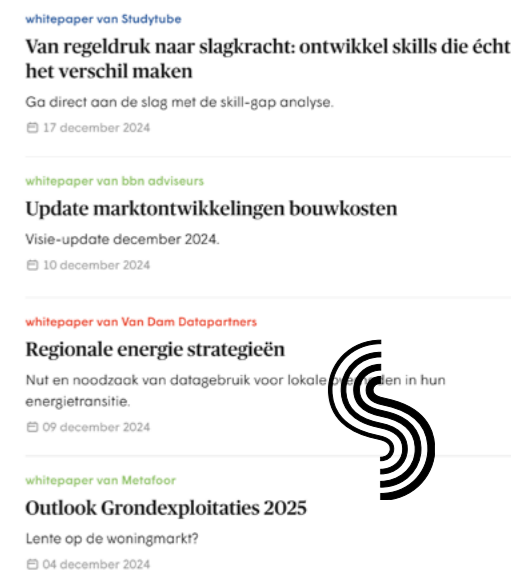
whitepaper van Studytube

Van regeldruk naar slagkracht: ontwikkel skills die écht het verschil maken

Ga direct aan de slag met de skill-gap analyse.

17 december 2024

whitepaper van bbn adviseurs

Update marktontwikkelingen bouwkosten

Visie-update december 2024.

10 december 2024

whitepaper van Van Dam Datapartners

Regionale energie strategieën

Nut en noodzaak van datagebruik voor lokale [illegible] in hun energietransitie.

09 december 2024

whitepaper van Metafoor

Outlook Grondexploitaties 2025

Lente op de woningmarkt?

04 december 2024